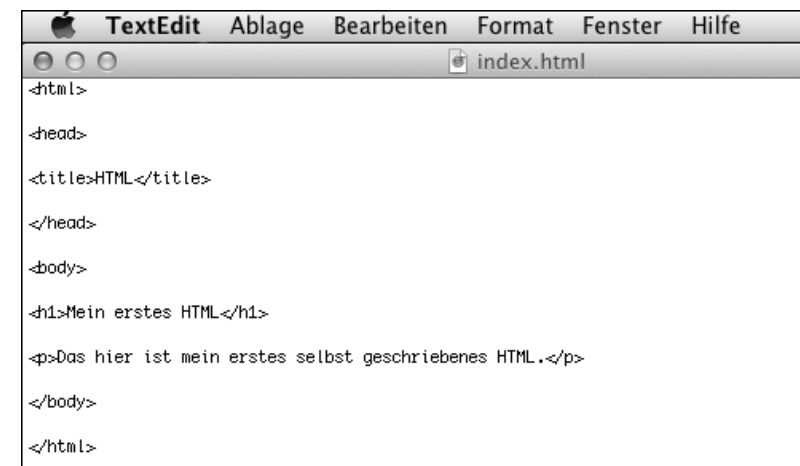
TextEdit Ablage Bearbeiten Format Fenster Hilfe

index.html

<html>

<head>

<title>HTML</title>

</head>

<body>

<h1>Mein erstes HTML</h1>

<p>Das hier ist mein erstes selbst geschriebenes HTML.</p>

</body>

</html>